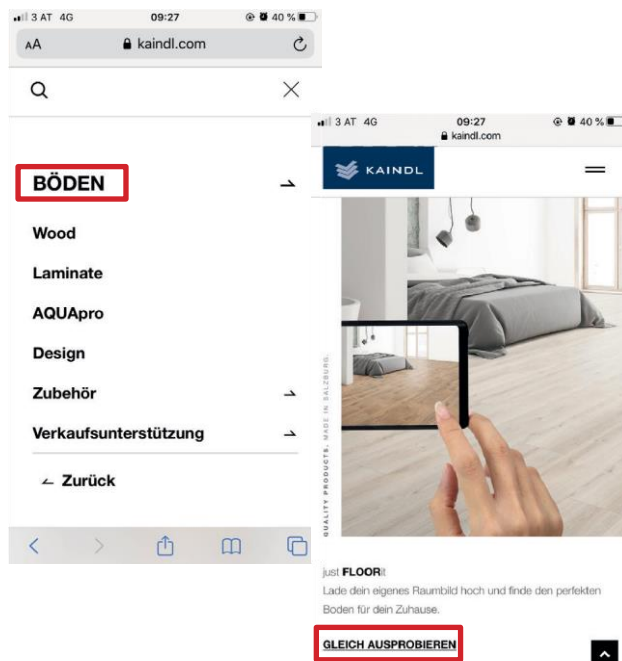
3 AT 4G 09:27 40 %
AA kaindl.com

BÖDEN
Wood
Laminate
AQUApro
Design
Zubehör
Verkaufsunterstützung
Zurück

3 AT 4G 09:27 40 %
kaindl.com
KAINDL

QUALITY PRODUCTS. MADE IN SALZBURG.

just FLOORit
Lade dein eigenes Raumbild hoch und finde den perfekten Boden für dein Zuhause.

GLEICH AUSPROBIEREN